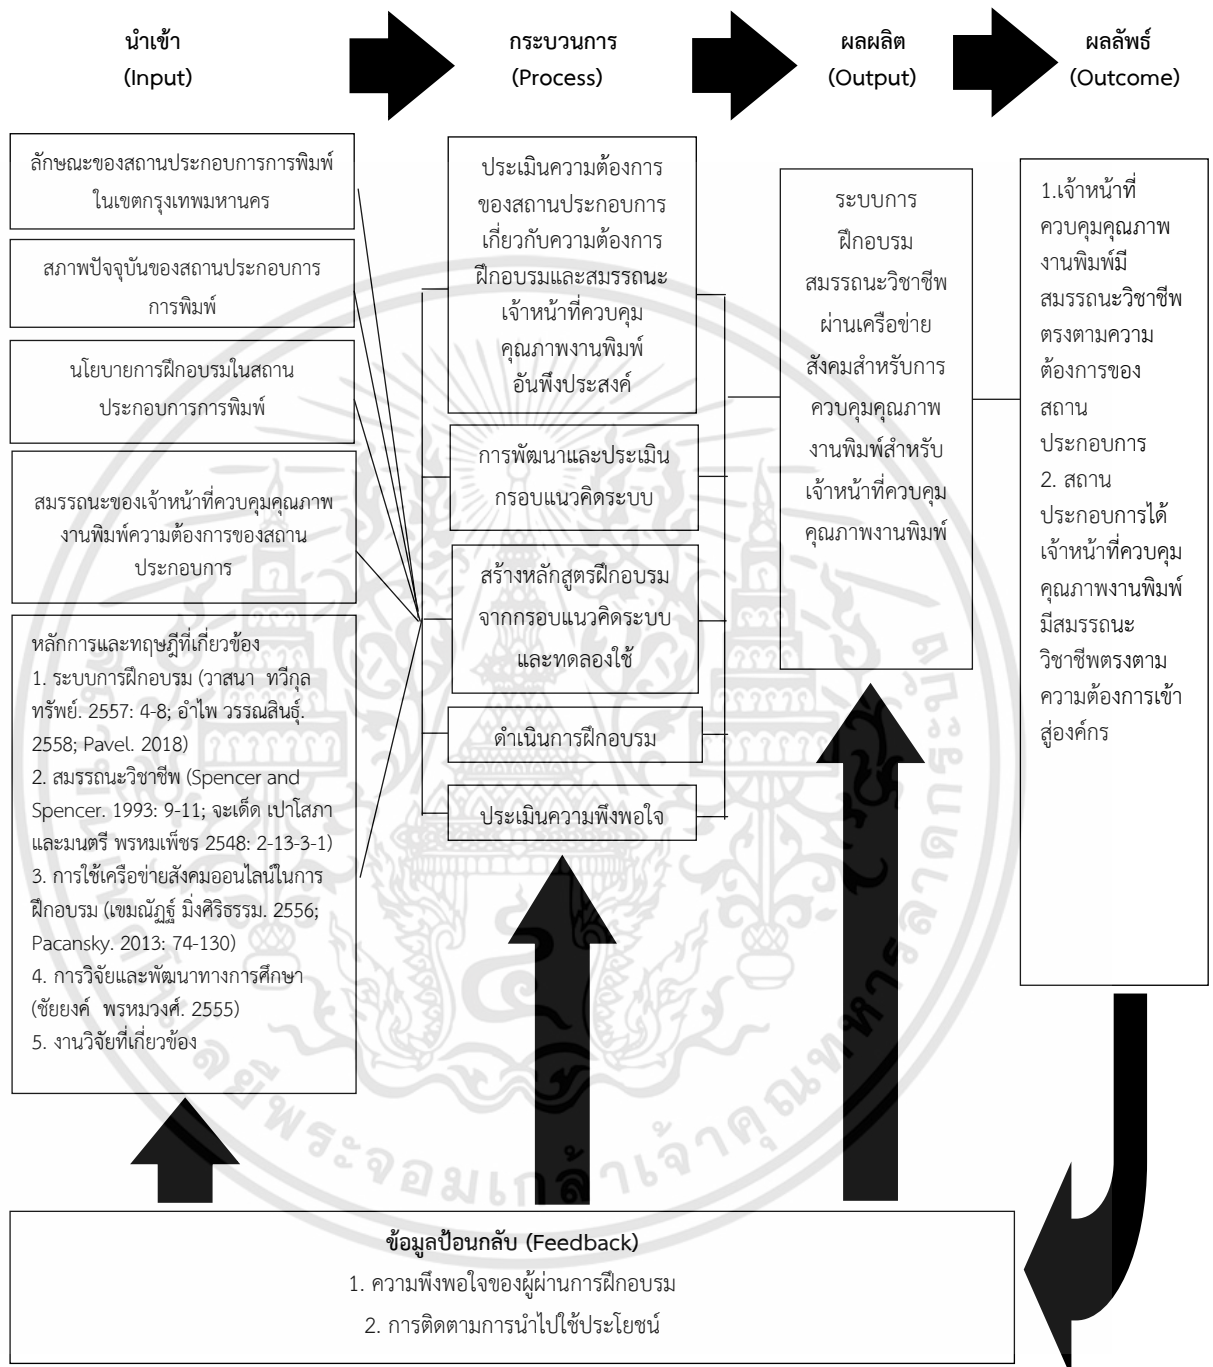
นำเข้า
(Input)

กระบวนการ
(Process)

ผลผลิต
(Output)

ผลลัพธ์
(Outcome)

ลักษณะของสถานประกอบการการพิมพ์ในเขตกรุงเทพมหานคร

สภาพปัจจุบันของสถานประกอบการการพิมพ์

นโยบายการฝึกอบรมในสถานประกอบการการพิมพ์

สมรรถนะของเจ้าหน้าที่ควบคุมคุณภาพงานพิมพ์ความต้องการของสถานประกอบการ

หลักการและทฤษฎีที่เกี่ยวข้อง
1. ระบบการฝึกอบรม (วาสนา ทวีกุลทรัพย์. 2557: 4-8; อำไพ วรรณสินธุ์. 2558; Pavel. 2018)
2. สมรรถนะวิชาชีพ (Spencer and Spencer. 1993: 9-11; จะเด็ด เปาโสภา และมนตรี พรหมเพ็ชร 2548: 2-13-3-1)
3. การใช้เครือข่ายสังคมออนไลน์ในการฝึกอบรม (เขมณัฏฐ์ มิ่งศิริธรรม. 2556; Pacansky. 2013: 74-130)
4. การวิจัยและพัฒนาทางการศึกษา (ชัยยงค์ พรหมวงศ์. 2555)
5. งานวิจัยที่เกี่ยวข้อง

ประเมินความต้องการของสถานประกอบการเกี่ยวกับความต้องการฝึกอบรมและสมรรถนะเจ้าหน้าที่ควบคุมคุณภาพงานพิมพ์อันพึงประสงค์

การพัฒนาและประเมินกรอบแนวคิดระบบ

สร้างหลักสูตรฝึกอบรมจากกรอบแนวคิดระบบและทดลองใช้

ดำเนินการฝึกอบรม

ประเมินความพึงพอใจ

ระบบการฝึกอบรมสมรรถนะวิชาชีพผ่านเครือข่ายสังคมสำหรับการควบคุมคุณภาพงานพิมพ์สำหรับเจ้าหน้าที่ควบคุมคุณภาพงานพิมพ์

1.เจ้าหน้าที่ควบคุมคุณภาพงานพิมพ์มีสมรรถนะวิชาชีพตรงตามความต้องการของสถานประกอบการ
2. สถานประกอบการได้เจ้าหน้าที่ควบคุมคุณภาพงานพิมพ์มีสมรรถนะวิชาชีพตรงตามความต้องการเข้าสู่องค์กร

ข้อมูลป้อนกลับ (Feedback)
1. ความพึงพอใจของผู้ผ่านการฝึกอบรม
2. การติดตามการนำไปใช้ประโยชน์